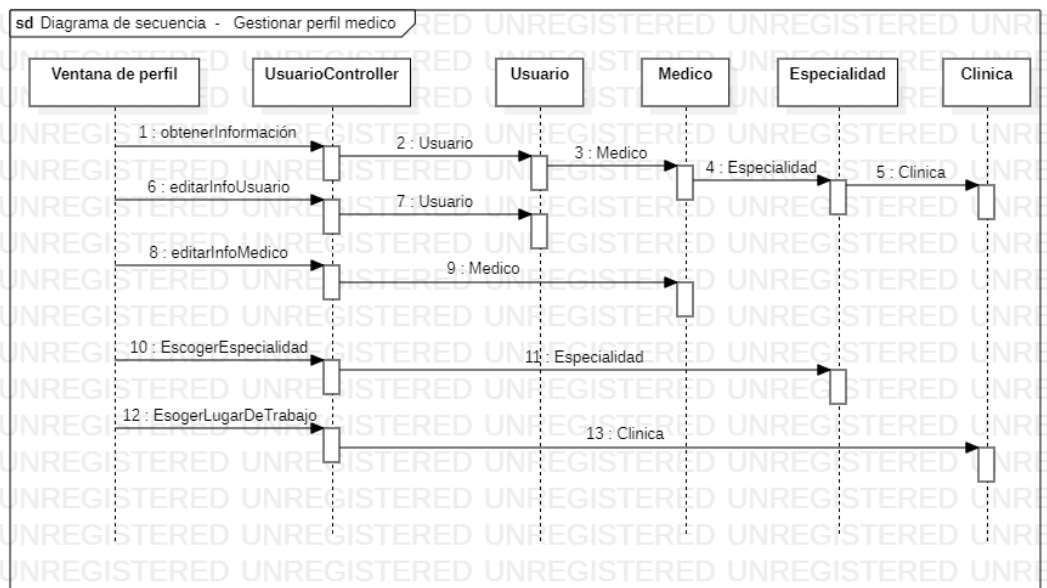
sd Diagrama de secuencia - Gestionar perfil medico

Ventana de perfil
UsuarioController
Usuario
Medico
Especialidad
Clinica

1 : obtenerInformación
2 : Usuario
3 : Medico
4 : Especialidad
5 : Clinica
6 : editarInfoUsuario
7 : Usuario
8 : editarInfoMedico
9 : Medico
10 : EscogerEspecialidad
11 : Especialidad
12 : EsogerLugarDeTrabajo
13 : Clinica

UNREGISTERED UNREGISTERED UNREGISTERED UNREGISTERED UNREGISTERED